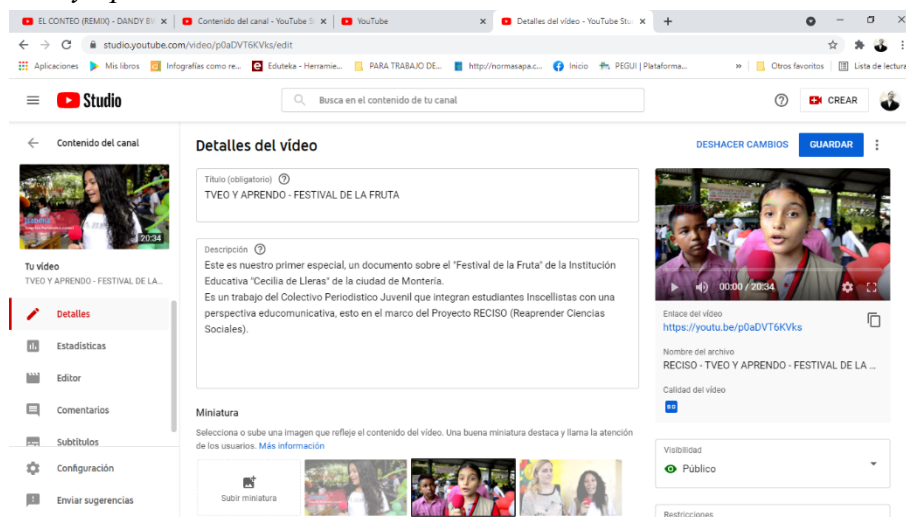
EL CONTEO (REMIX) - DANDY BI ×
Contenido del canal - YouTube S ×
YouTube ×
Detalles del vídeo - YouTube Stu ×
+

studio.youtube.com/video/p0aDVT6KVks/edit

Aplicaciones
Mis libros
Infografías como re...
Eduteka - Herramie...
PARA TRABAJO DE...
http://normasapa.c...
Inicio
PEGUI | Plataforma...
»
Otros favoritos
Lista de lectura

Studio
Busca en el contenido de tu canal
CREAR

Contenido del canal
20:34
Tu vídeo
TVEO Y APRENDO - FESTIVAL DE LA...
Detalles
Estadísticas
Editor
Comentarios
Subtítulos
Configuración
Enviar sugerencias

Detalles del vídeo
DESHACER CAMBIOS
GUARDAR

Título (obligatorio)
TVEO Y APRENDO - FESTIVAL DE LA FRUTA

Descripción
Este es nuestro primer especial, un documento sobre el "Festival de la Fruta" de la Institución Educativa "Cecilia de Lleras" de la ciudad de Montería.
Es un trabajo del Colectivo Periodístico Juvenil que integran estudiantes Inscellistas con una perspectiva educomunicativa, esto en el marco del Proyecto RECISO (Reaprender Ciencias Sociales).

Miniatura
Selecciona o sube una imagen que refleje el contenido del vídeo. Una buena miniatura destaca y llama la atención de los usuarios. Más información
Subir miniatura

00:00 / 20:34
Enlace del vídeo
https://youtu.be/p0aDVT6KVks
Nombre del archivo
RECISO - TVEO Y APRENDO - FESTIVAL DE LA ...
Calidad del vídeo
SD
Visibilidad
Público
Restricciones